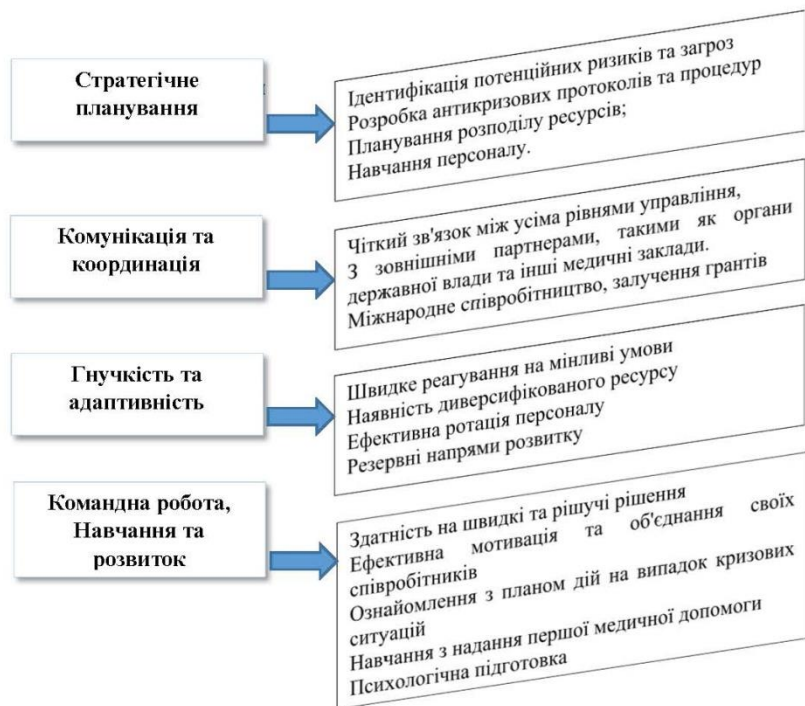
Стратегічне планування

Ідентифікація потенційних ризиків та загроз
Розробка антикризових протоколів та процедур
Планування розподілу ресурсів;
Навчання персоналу.

Комунікація та координація

Чіткий зв'язок між усіма рівнями управління,
З зовнішніми партнерами, такими як органи державної влади та інші медичні заклади.
Міжнародне співробітництво, залучення грантів

Гнучкість та адаптивність

Швидке реагування на мінливі умови
Наявність диверсифікованого ресурсу
Ефективна ротація персоналу
Резервні напрями розвитку

Командна робота, Навчання та розвиток

Здатність на швидкі та рішучі рішення
Ефективна мотивація та об'єднання своїх співробітників
Ознайомлення з планом дій на випадок кризових ситуацій
Навчання з надання першої медичної допомоги
Психологічна підготовка